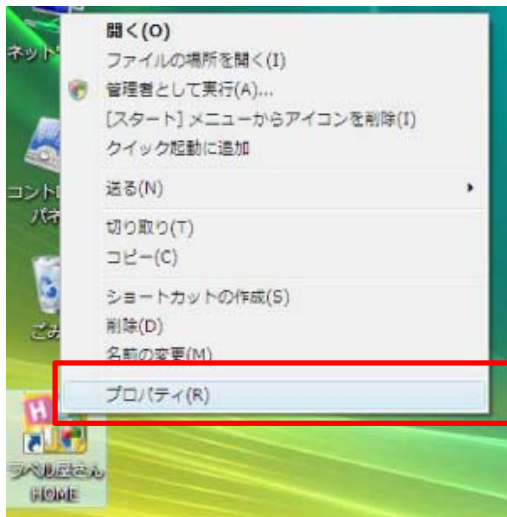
ネット
コントロ
パネ
ごみ
ラベル屋さん
HOME

開く(O)
ファイルの場所を開く(I)
管理者として実行(A)...
[スタート] メニューからアイコンを削除(I)
クイック起動に追加
送る(N)
切り取り(T)
コピー(C)
ショートカットの作成(S)
削除(D)
名前の変更(M)
プロパティ(R)